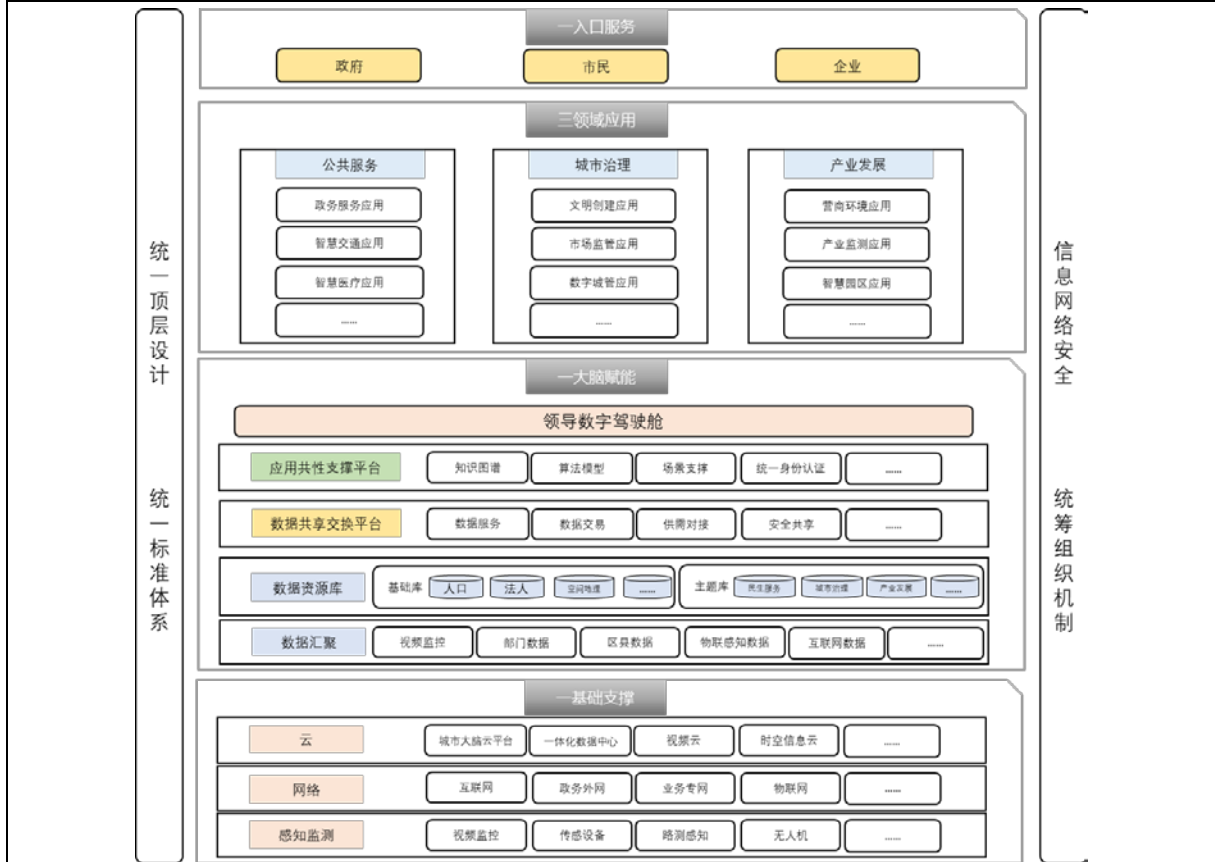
统一顶层设计

统一标准体系

一入口服务

政府

市民

企业

三领域应用

公共服务

政务服务应用

智慧交通应用

智慧医疗应用

……

城市治理

文明创建应用

市场监管应用

数字城管应用

……

产业发展

营商环境应用

产业监测应用

智慧园区应用

……

一大脑赋能

领导数字驾驶舱

应用共性支撑平台

知识图谱

算法模型

场景支撑

统一身份认证

……

数据共享交换平台

数据服务

数据交易

供需对接

安全共享

……

数据资源库

基础库

人口

法人

空间地理

……

主题库

民生服务

城市治理

产业发展

……

数据汇聚

视频监控

部门数据

区县数据

物联感知数据

互联网数据

……

一基础支撑

云

城市大脑云平台

一体化数据中心

视频云

时空信息云

……

网络

互联网

政务外网

业务专网

物联网

……

感知监测

视频监控

传感设备

路测感知

无人机

……

信息网络安全

统筹组织机制